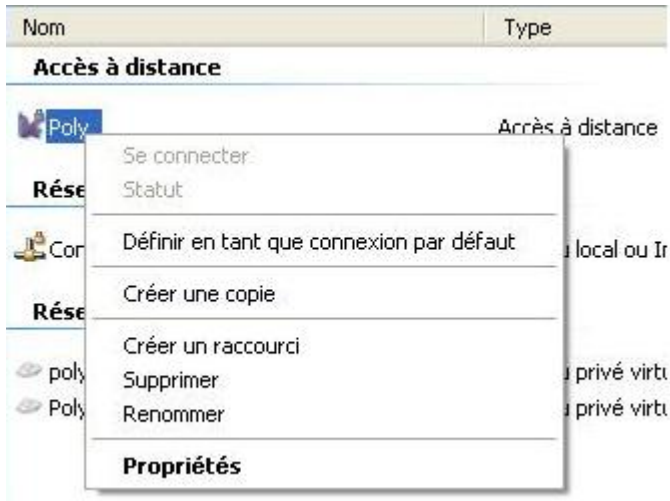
Nom | Type

Accès à distance

Poly | Accès à distance

Rése

Con | ı local ou Ir

Rése

poly | ı privé virtu

Poly | ı privé virtu

Se connecter
Statut

Définir en tant que connexion par défaut

Créer une copie

Créer un raccourci
Supprimer
Renommer

Propriétés